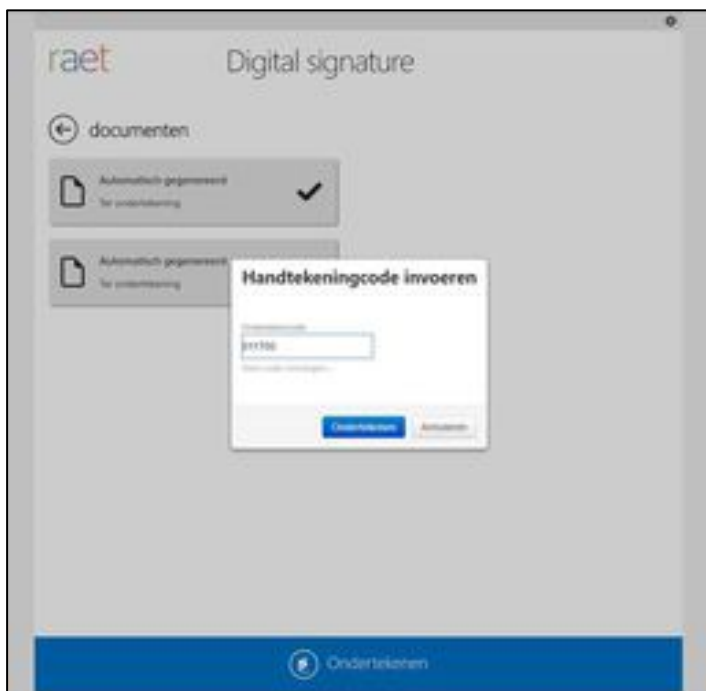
raet

Digital signature

documenten

Automatisch gegenereerd
Ter ondertekening

Automatisch gegenereerd
Ter ondertekening

Handtekeningcode invoeren

Ondertekencode
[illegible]
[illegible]

Ondertekenen
Annuleren

Ondertekenen